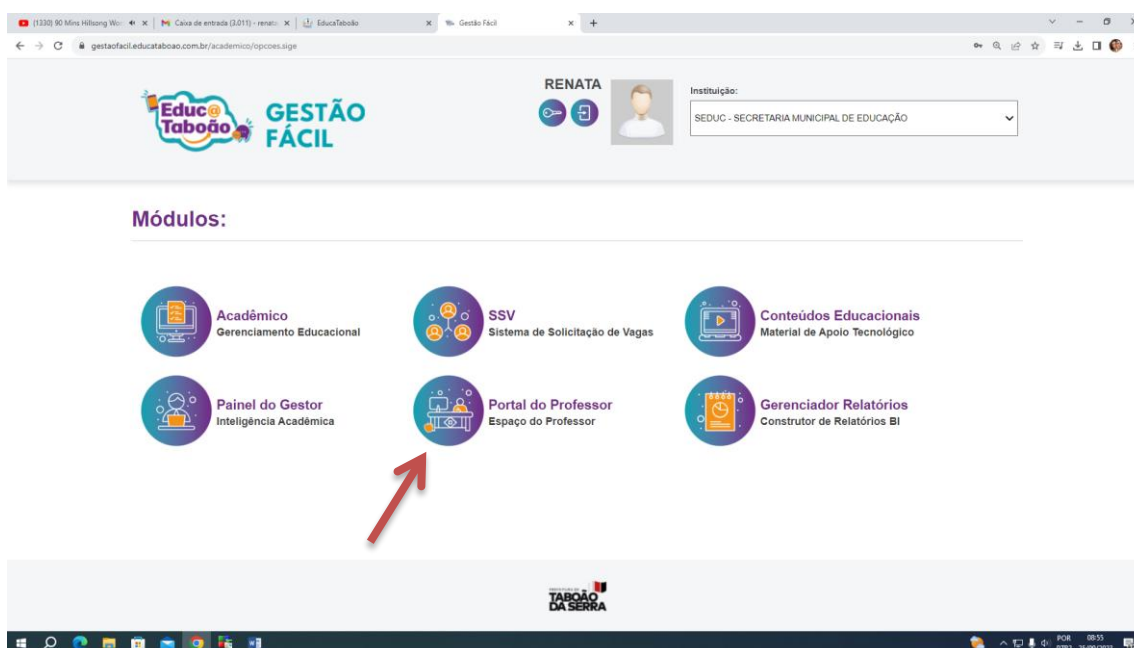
(1330) 90 Mins Hillsong Wo | Caixa de entrada (3.011) - renat | EducaTaboão | Gestão Fácil | +

gestaofacil.educataboao.com.br/academico/opcoes.sige

Educ@ Taboão GESTÃO FÁCIL

RENATA

Instituição:

SEDUC - SECRETARIA MUNICIPAL DE EDUCAÇÃO

Módulos:

Acadêmico
Gerenciamento Educacional

SSV
Sistema de Solicitação de Vagas

Conteúdos Educacionais
Material de Apoio Tecnológico

Painel do Gestor
Inteligência Acadêmica

Portal do Professor
Espaço do Professor

Gerenciador Relatórios
Construtor de Relatórios BI

TABOÃO DA SERRA

POR 08:55